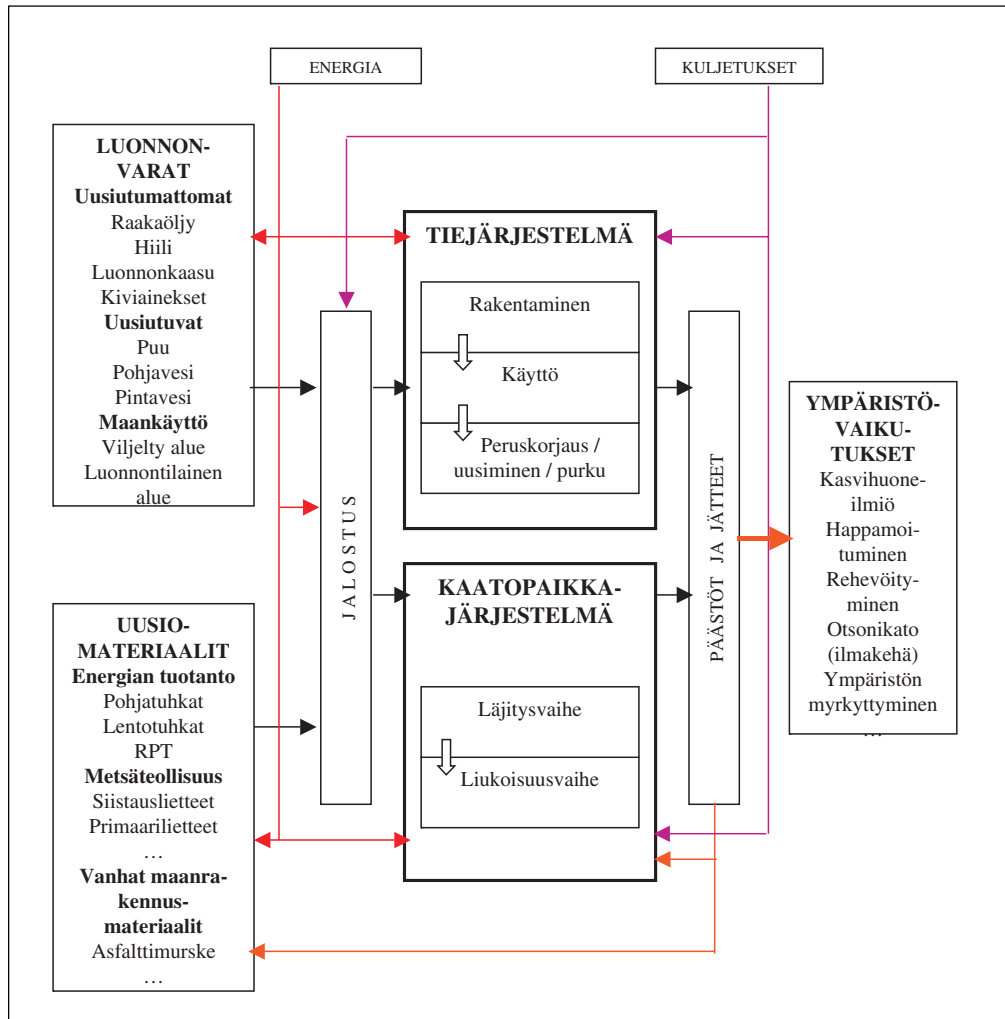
ENERGIA

KULJETUKSET

LUONNONVARAT
Uusiutumattomat
Raakaöljy
Hiili
Luonnonkaasu
Kiviainekset
Uusiutuvat
Puu
Pohjavesi
Pintavesi
Maankäyttö
Viljelty alue
Luonnontilainen alue

UUSIOMATERIAALIT
Energian tuotanto
Pohjatuhkat
Lentotuhkat
RPT
Metsäteollisuus
Siistauslietteet
Primaarilietteet
…
Vanhat maanrakennusmateriaalit
Asfalttimurske
…

JALOSTUS

TIEJÄRJESTELMÄ

Rakentaminen

Käyttö

Peruskorjaus / uusiminen / purku

KAATOPAIKKAJÄRJESTELMÄ

Läjitysvaihe

Liukoisuusvaihe

PÄÄSTÖT JA JÄTTEET

YMPÄRISTÖVAIKUTUKSET
Kasvihuoneilmiö
Happamoituminen
Rehevöityminen
Otsonikato (ilmakehä)
Ympäristön myrkyttyminen
…